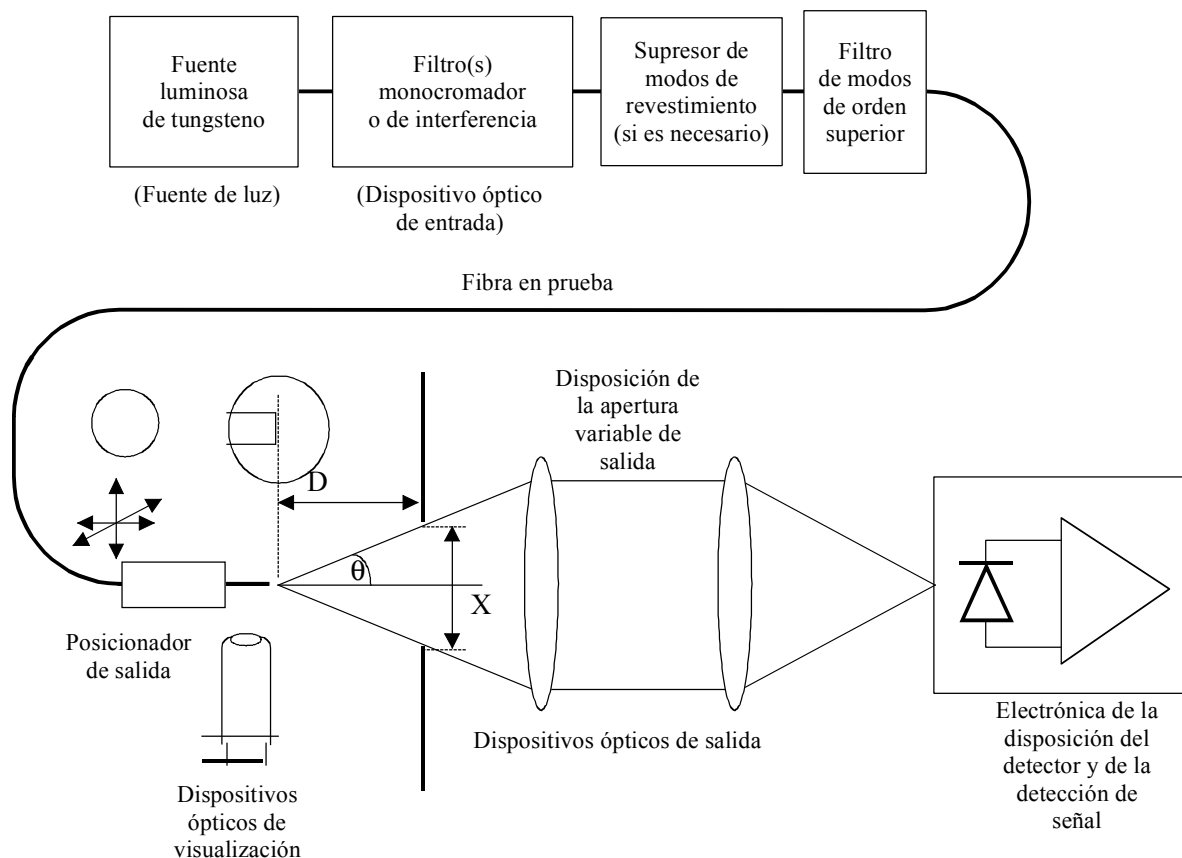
Fuente luminosa de tungsteno

Filtro(s) monocromador o de interferencia

Supresor de modos de revestimiento (si es necesario)

Filtro de modos de orden superior

(Fuente de luz)

(Dispositivo óptico de entrada)

Fibra en prueba

Disposición de la apertura variable de salida

D

θ

X

Posicionador de salida

Dispositivos ópticos de salida

Dispositivos ópticos de visualización

Electrónica de la disposición del detector y de la detección de señal